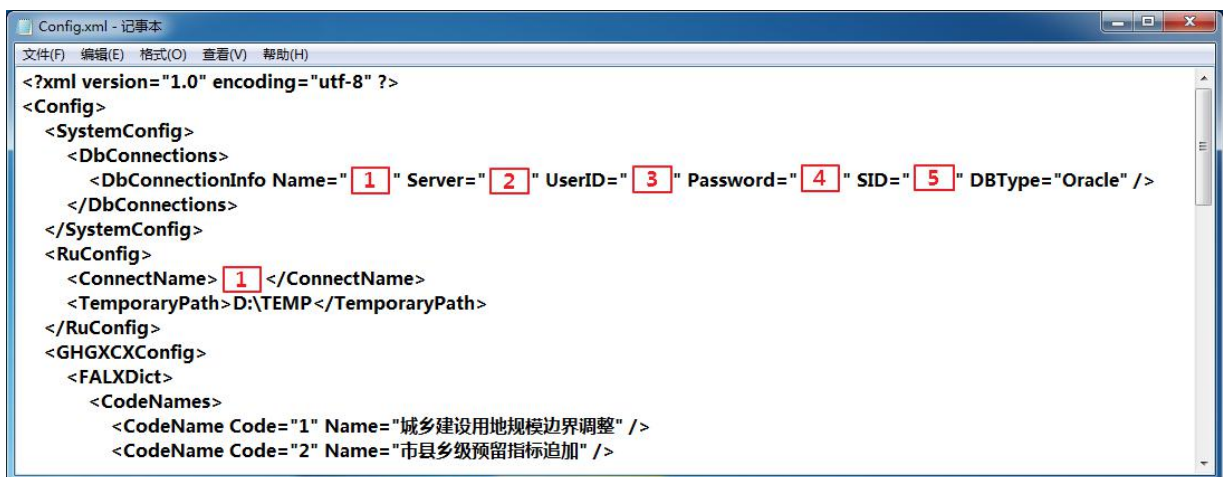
Config.xml - 记事本

文件(F) 编辑(E) 格式(O) 查看(V) 帮助(H)

<?xml version="1.0" encoding="utf-8" ?>
<Config>
<SystemConfig>
<DbConnections>
<DbConnectionInfo Name=" 1 " Server=" 2 " UserID=" 3 " Password=" 4 " SID=" 5 " DBType="Oracle" />
</DbConnections>
</SystemConfig>
<RuConfig>
<ConnectName> 1 </ConnectName>
<TemporaryPath>D:\TEMP</TemporaryPath>
</RuConfig>
<GHGXCXConfig>
<FALXDict>
<CodeNames>
<CodeName Code="1" Name="城乡建设用地规模边界调整" />
<CodeName Code="2" Name="市县乡级预留指标追加" />